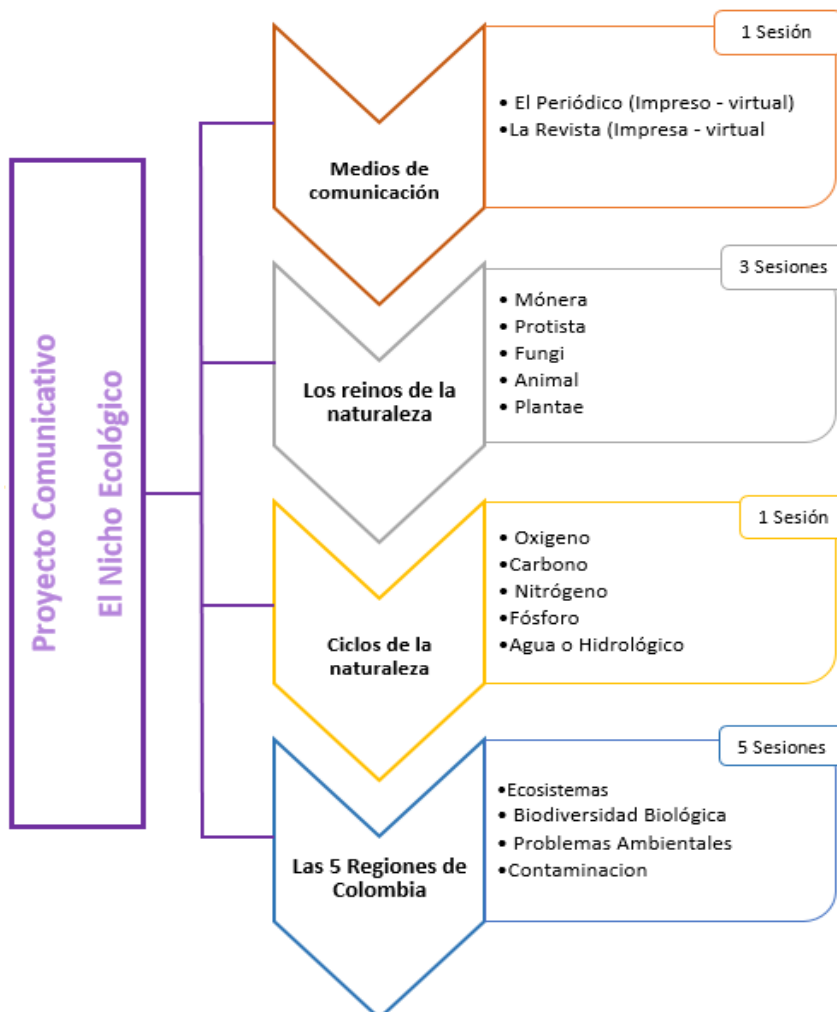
Proyecto Comunicativo
El Nicho Ecológico

Medios de comunicación

1 Sesión

• El Periódico (Impreso - virtual)
•La Revista (Impresa - virtual

Los reinos de la naturaleza

3 Sesiones

• Mónera
• Protista
• Fungi
• Animal
• Plantae

Ciclos de la naturaleza

1 Sesión

• Oxigeno
•Carbono
• Nitrógeno
•Fósforo
•Agua o Hidrológico

Las 5 Regiones de Colombia

5 Sesiones

•Ecosistemas
• Biodiversidad Biológica
• Problemas Ambientales
•Contaminacion